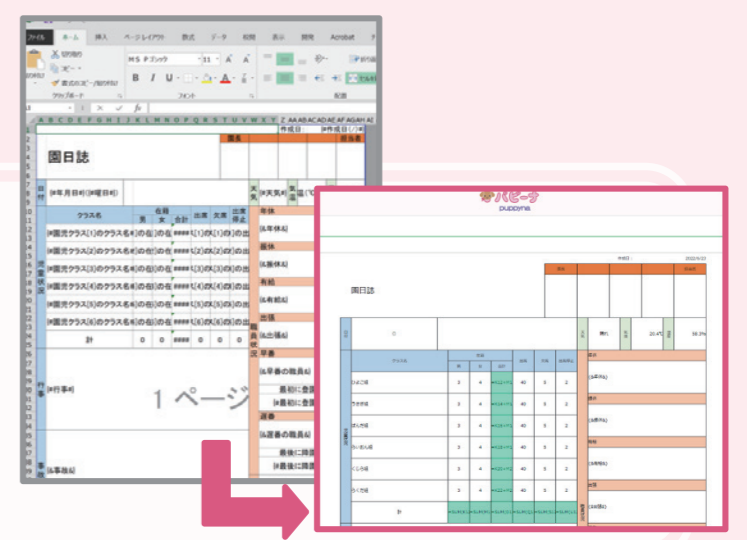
ファイル ホーム 挿入 ページレイアウト 数式 データ 校閲 表示 開発 Acrobat

切り取り
コピー
貼り付け
書式のコピー/貼り付け
クリップボード

MS Pゴシック 11 A A
B I U
フォント
配置

園日誌

作成日 [#作成日(..

園長 担当者

日付 [#年月日#]([#曜日#])
天気 [#天気#] 気温 [(℃)

クラス名 在籍 男 女 合計 出席 欠席 出席停止
[#園児クラス(1)のクラス名#] [#在] [#在] ####
[#園児クラス(2)のクラス名#]
[#園児クラス(3)のクラス名#]
[#園児クラス(4)のクラス名#]
[#園児クラス(5)のクラス名#]
[#園児クラス(6)のクラス名#]
計 0 0 #### 0 0 0

園児状況

行事 [#行事#]

１ページ

事故 [#事故#]

早番 [#早番の職員#]
最初に登録
[#最初に登録
遅番 [#遅番の職員#]
最後に降園
[#最後に降園

年休
[#年休#]
振休
[#振休#]
有給
[#有給#]
出張
[#出張#]
職員状況

パピーナ
puppyna

園日誌

園長

クラス
ひよこ組 3 4 40 5 2
ちゅうりっぷ組 3 4 40 5 2
ぱんだ組 3 4 40 5 2
らいおん組 3 4 40 5 2
くじら組 3 4 40 5 2
らくだ組 3 4 40 5 2
計

晴れ
20.4℃
56.3%

年休
振休
有給
出張